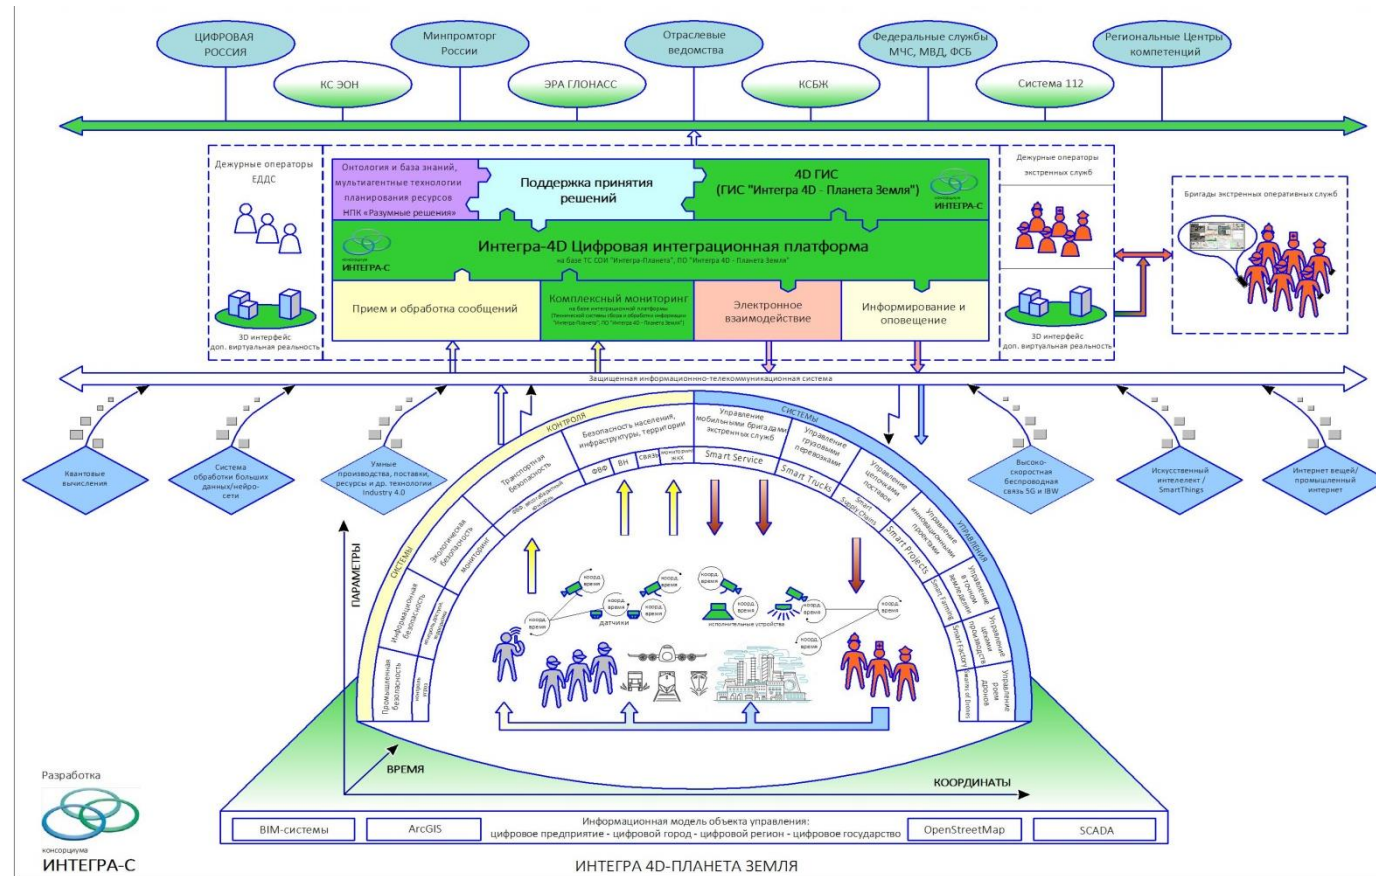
ЦИФРОВАЯ РОССИЯ

КС ЭОН

Минпромторг России

ЭРА ГЛОНАСС

Отраслевые ведомства

КСБЖ

Федеральные службы МЧС, МВД, ФСБ

Система 112

Региональные Центры компетенций

Дежурные операторы ЕДДС

3D интерфейс доп. виртуальная реальность

Онтология и база знаний, мультиагентные технологии планирования ресурсов НПК «Разумные решения»

Поддержка принятия решений

4D ГИС (ГИС "Интегра 4D - Планета Земля")

ИНТЕГРА-С

ИНТЕГРА-С

Интегра-4D Цифровая интеграционная платформа

на базе ТС СОИ "Интегра-Планета", ПО "Интегра 4D - Планета Земля"

Прием и обработка сообщений

Комплексный мониторинг

на базе интеграционной платформы (Технической системы сбора и обработки информации "Интегра-Планета", ПО "Интегра 4D - Планета Земля")

Электронное взаимодействие

Информирование и оповещение

Дежурные операторы экстренных служб

3D интерфейс доп. виртуальная реальность

Бригады экстренных оперативных служб

Защищенная информационно-телекоммуникационная система

Квантовые вычисления

Система обработки больших данных/нейросети

Умные производства, поставки, ресурсы и др. технологии industry 4.0

Высокоскоростная беспроводная связь 5G и IBW

Искусственный интеллект / SmartThings

Интернет вещей/ промышленный интернет

СИСТЕМЫ КОНТРОЛЯ

СИСТЕМЫ УПРАВЛЕНИЯ

Промышленная безопасность

Информационная безопасность

Экологическая безопасность

Транспортная безопасность

Безопасность населения, инфраструктуры, территории

ФВФ

ВН

связь

ЖКХ

мониторинг

Управление мобильными бригадами экстренных служб

Smart Service

Управление грузовыми перевозками

Smart Trucks

Управление цепочками поставок

Smart Supply Chains

Управление инвестиционными проектами

Smart Projects

Управление в сельском хозяйстве

Smart Farming

Управление цифровым производством

Smart Factory

Управление роем дронов

Swarm of Drones

ПАРАМЕТРЫ

коорд. время

коорд. время

коорд. время

коорд. время

коорд. время

коорд. время

коорд. время

коорд. время

датчики

исполнительные устройства

ВРЕМЯ

КООРДИНАТЫ

Разработка

консорциума ИНТЕГРА-С

Информационная модель объекта управления: цифровое предприятие - цифровой город - цифровой регион - цифровое государство

BIM-системы

ArcGIS

OpenStreetMap

SCADA

ИНТЕГРА 4D-ПЛАНЕТА ЗЕМЛЯ